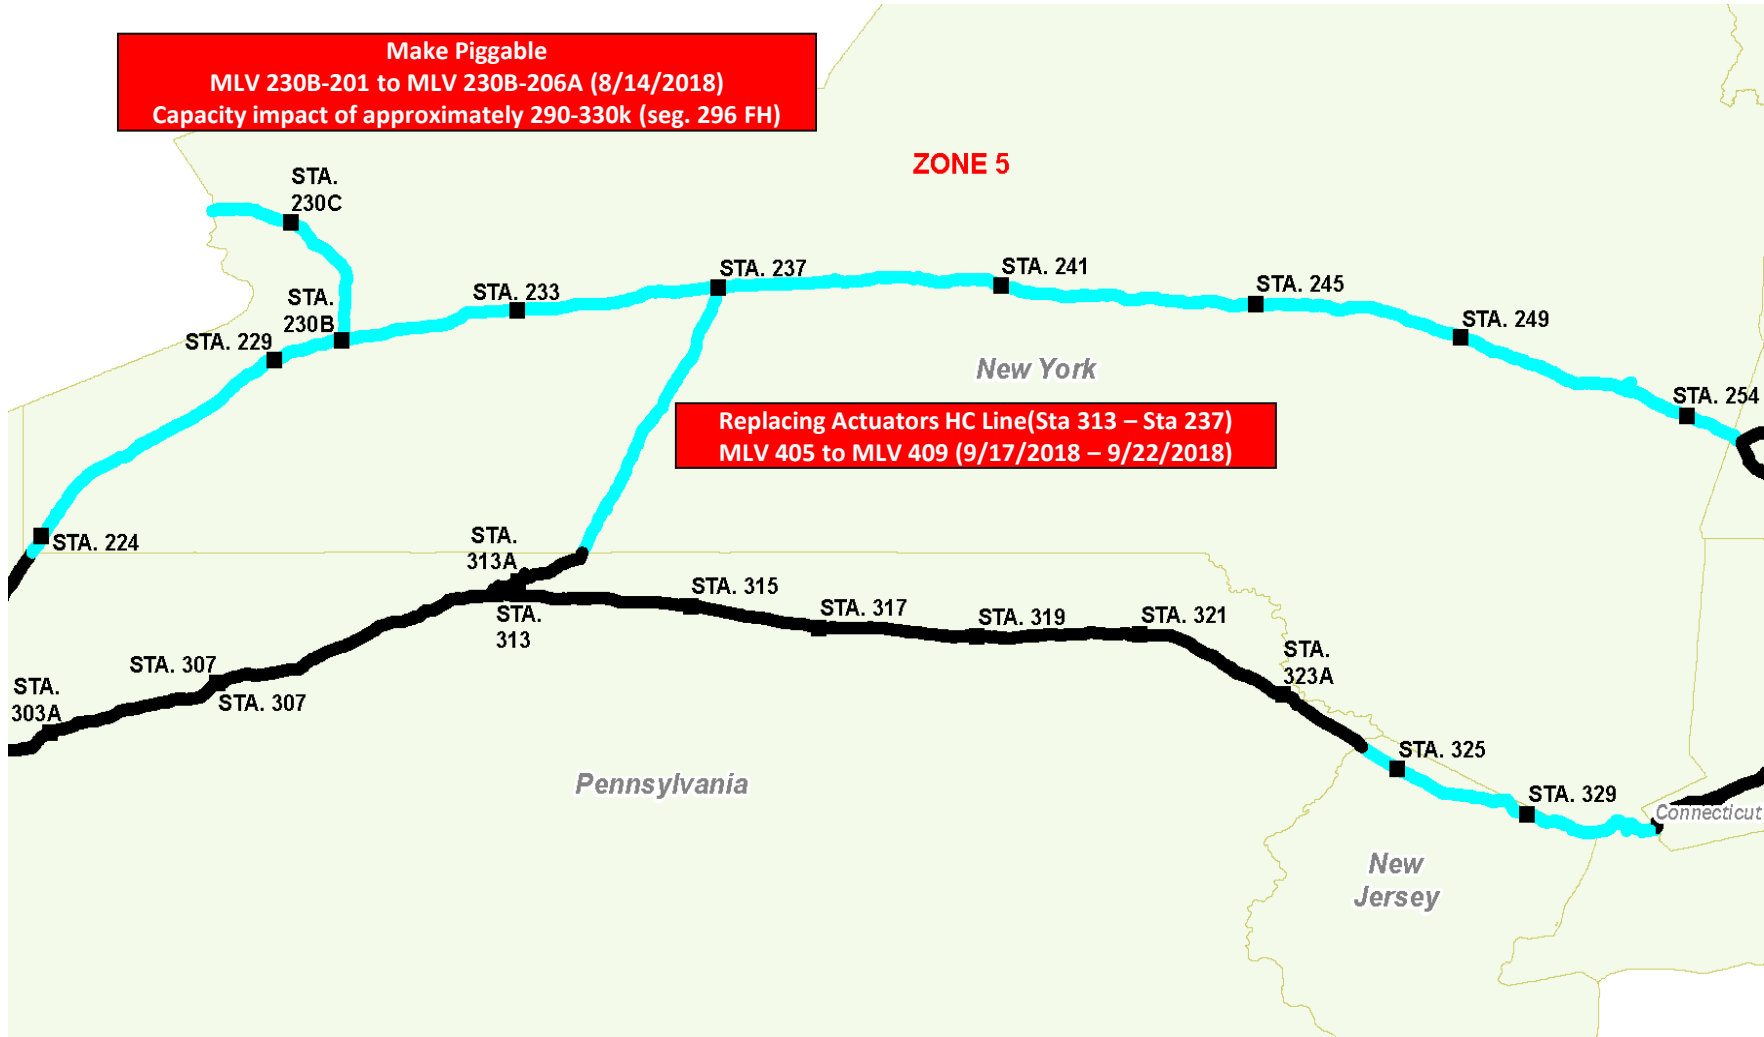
Make Piggable
MLV 230B-201 to MLV 230B-206A (8/14/2018)
Capacity impact of approximately 290-330k (seg. 296 FH)

ZONE 5

STA. 230C

STA. 230B

STA. 229

STA. 233

STA. 237

STA. 241

STA. 245

STA. 249

STA. 254

New York

Replacing Actuators HC Line(Sta 313 – Sta 237)
MLV 405 to MLV 409 (9/17/2018 – 9/22/2018)

STA. 224

STA. 313A

STA. 313

STA. 315

STA. 317

STA. 319

STA. 321

STA. 323A

STA. 307

STA. 307

STA. 303A

STA. 325

STA. 329

Connecticut

Pennsylvania

New Jersey